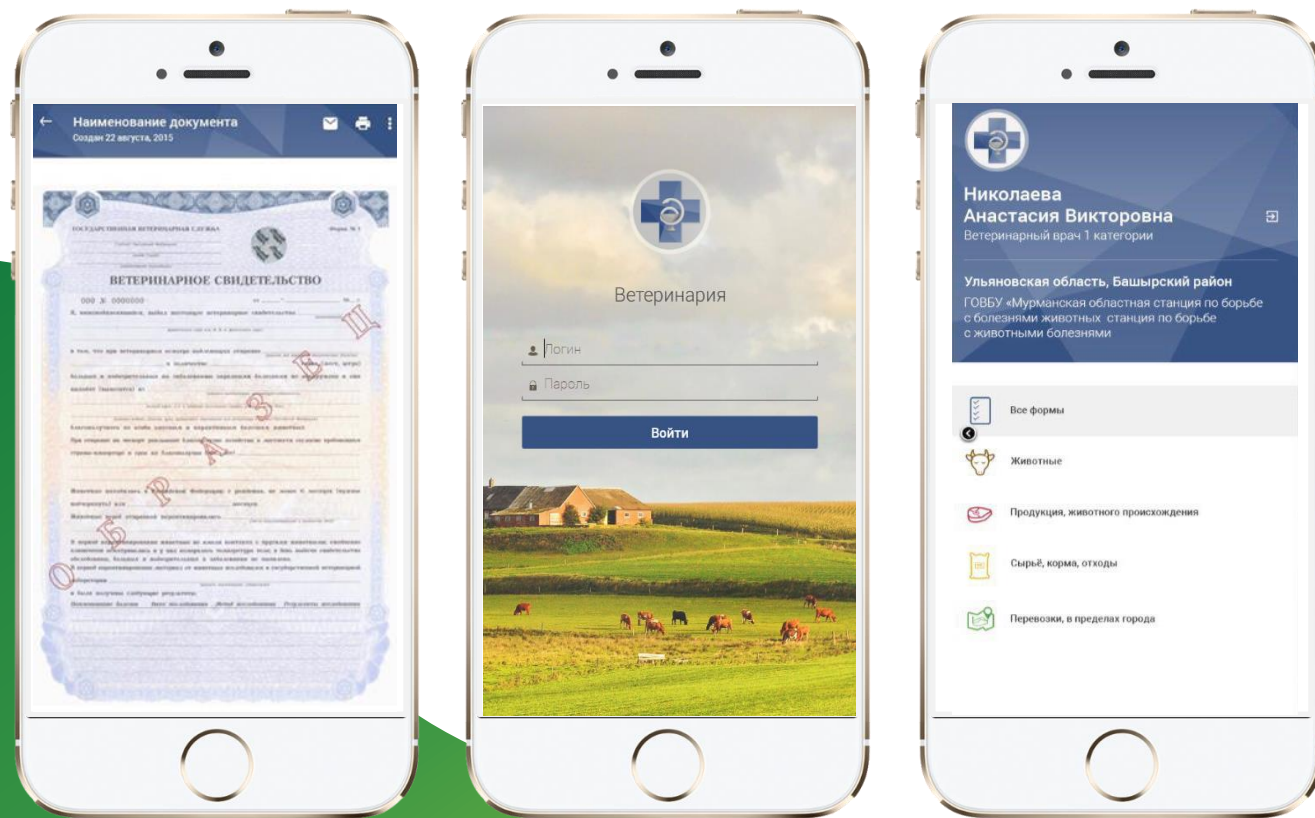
Наименование документа
Создан 22 августа, 2015

ГОСУДАРСТВЕННАЯ ВЕТЕРИНАРНАЯ СЛУЖБА

Форма № 1

ВЕТЕРИНАРНОЕ СВИДЕТЕЛЬСТВО

000 № 0000000

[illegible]

О Б Р А З Е Ц

Ветеринария

Логин

Пароль

Войти

Николаева
Анастасия Викторовна
Ветеринарный врач 1 категории

Ульяновская область, Башырский район
ГОВБУ «Мурманская областная станция по борьбе с болезнями животных станция по борьбе с животными болезнями

Все формы

Животные

Продукция, животного происхождения

Сырьё, корма, отходы

Перевозки, в пределах города